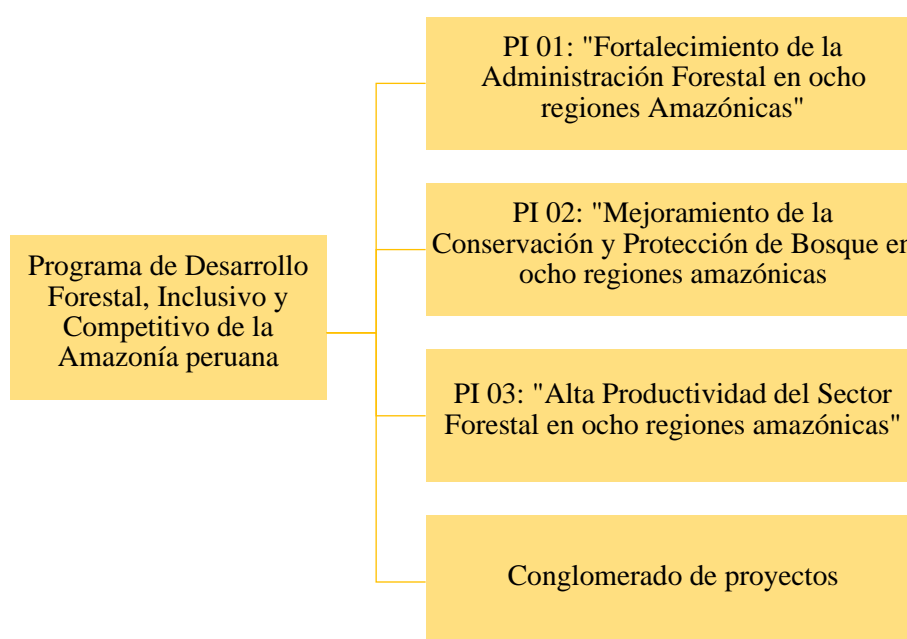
Programa de Desarrollo Forestal, Inclusivo y Competitivo de la Amazonía peruana

PI 01: "Fortalecimiento de la Administración Forestal en ocho regiones Amazónicas"

PI 02: "Mejoramiento de la Conservación y Protección de Bosque en ocho regiones amazónicas

PI 03: "Alta Productividad del Sector Forestal en ocho regiones amazónicas"

Conglomerado de proyectos